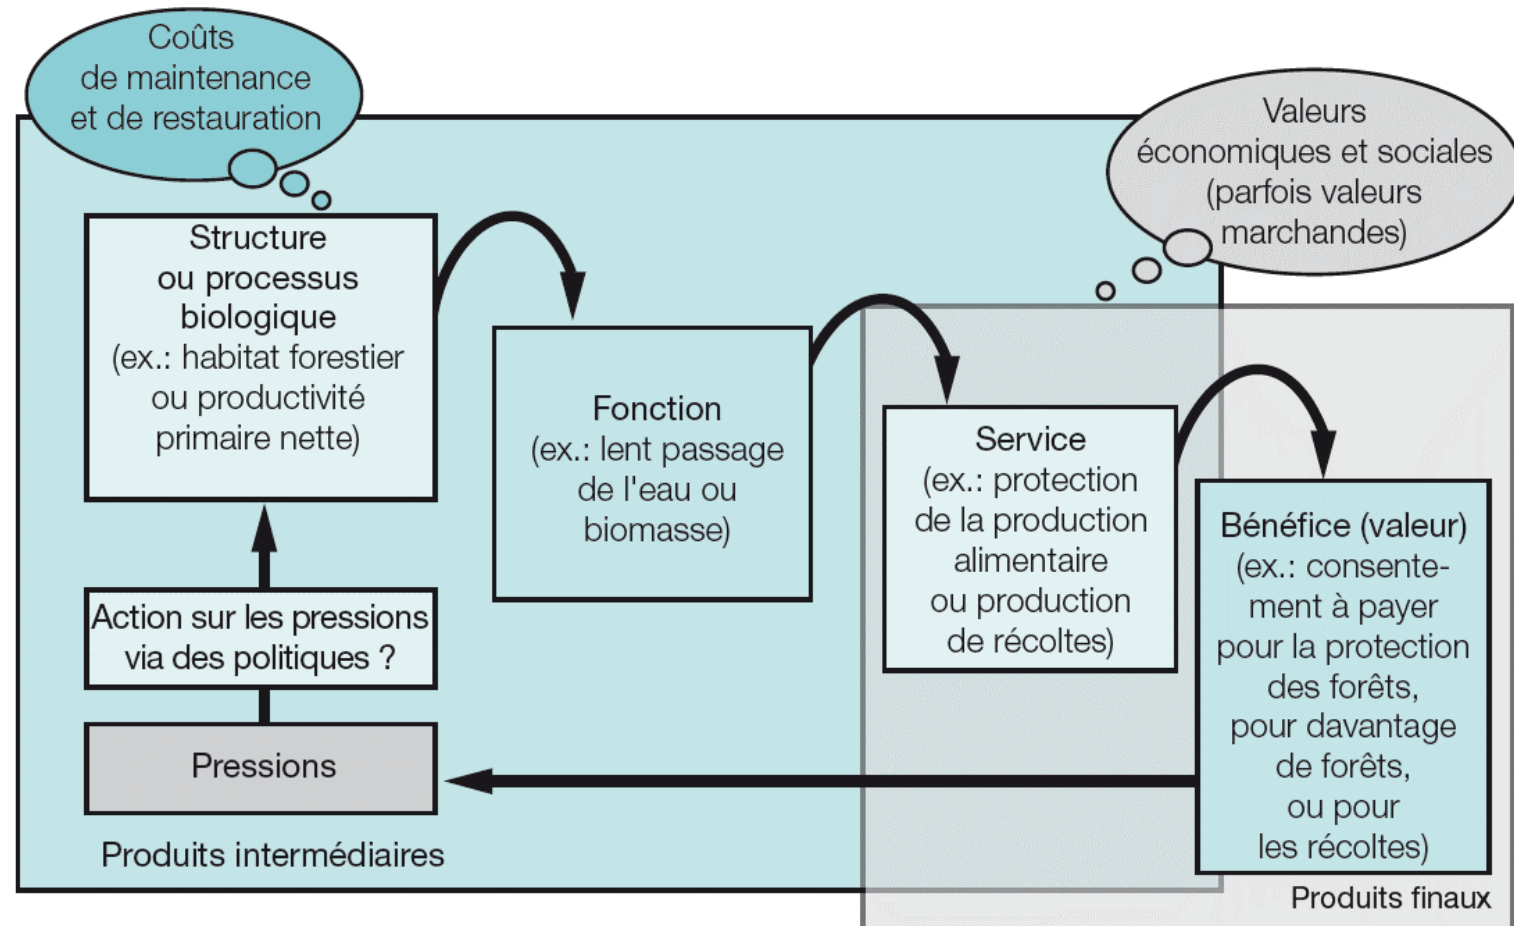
Coûts de maintenance et de restauration

Valeurs économiques et sociales (parfois valeurs marchandes)

Structure ou processus biologique (ex.: habitat forestier ou productivité primaire nette)

Fonction (ex.: lent passage de l'eau ou biomasse)

Service (ex.: protection de la production alimentaire ou production de récoltes)

Bénéfice (valeur) (ex.: consentement à payer pour la protection des forêts, pour davantage de forêts, ou pour les récoltes)

Action sur les pressions via des politiques ?

Pressions

Produits intermédiaires

Produits finaux